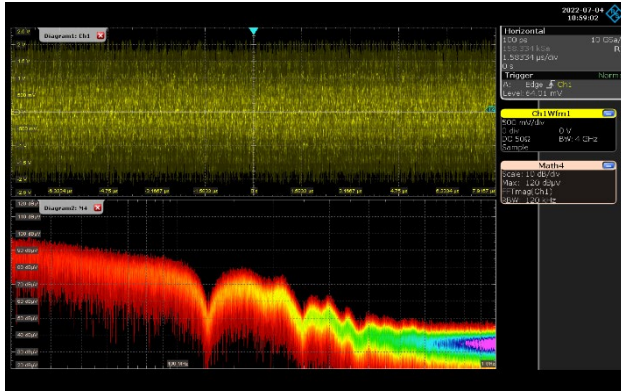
2022-07-04
18:59:02

Diagram1: Ch1

Horizontal
100 ps
15.234 kSa
1.58234 µs/div
0 s
10 GSa/

Trigger
A: Edge Ch1
Level: 64.01 mV

Ch1 Wfm1
500 mV/div
0 div 0 V
DC 50Ω BW: 4 GHz
Sample

Math4
Scale: 10 dB/div
Max: 120 dBµV
FFT mag(Ch1)
RBW: 120 kHz

-6.3234 µs
-4.75 µs
-3.1667 µs
-1.5833 µs
0 s
1.5833 µs
3.1667 µs
4.75 µs
6.3234 µs

Diagram2: M4

120 dBµV
110 dBµV
100 dBµV
90 dBµV
80 dBµV
70 dBµV
60 dBµV
50 dBµV
40 dBµV
30 dBµV
20 dBµV